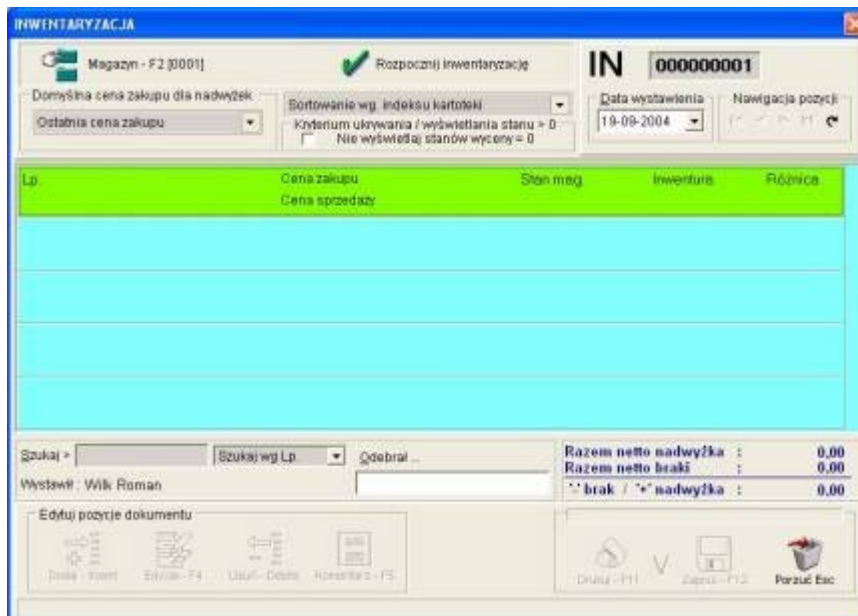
INWENTARYZACJA

Magazyn - F2 [0001]

Rozpocznij inwentaryzację

IN 000000001

Domyślna cena zakupu dla nadwyżek
Ostatnia cena zakupu

Sortowanie wg. indeksu kartoteki
Kryterium ukrywania / wyświetlania stanu > 0
Nie wyświetlaj stanów wyceny = 0

Data wystawienia
19-09-2004

Nawigacja pozycji

| Lp. | Cena zakupu<br>Cena sprzedaży | Stan mag. | Inwentura | Różnica |
|---|---|---|---|---|

Szukaj > Szukaj wg Lp. Odebrał ...

Wystawił : Wilk Roman

Razem netto nadwyżka : 0,00
Razem netto braki : 0,00
'-' brak / '+' nadwyżka : 0,00

Edytuj pozycje dokumentu

Dodaj - Insert Edycja - F4 Usuń - Delete Komentarz - F5

Drukuj - F11 Zapisz - F12 Porzuć Esc